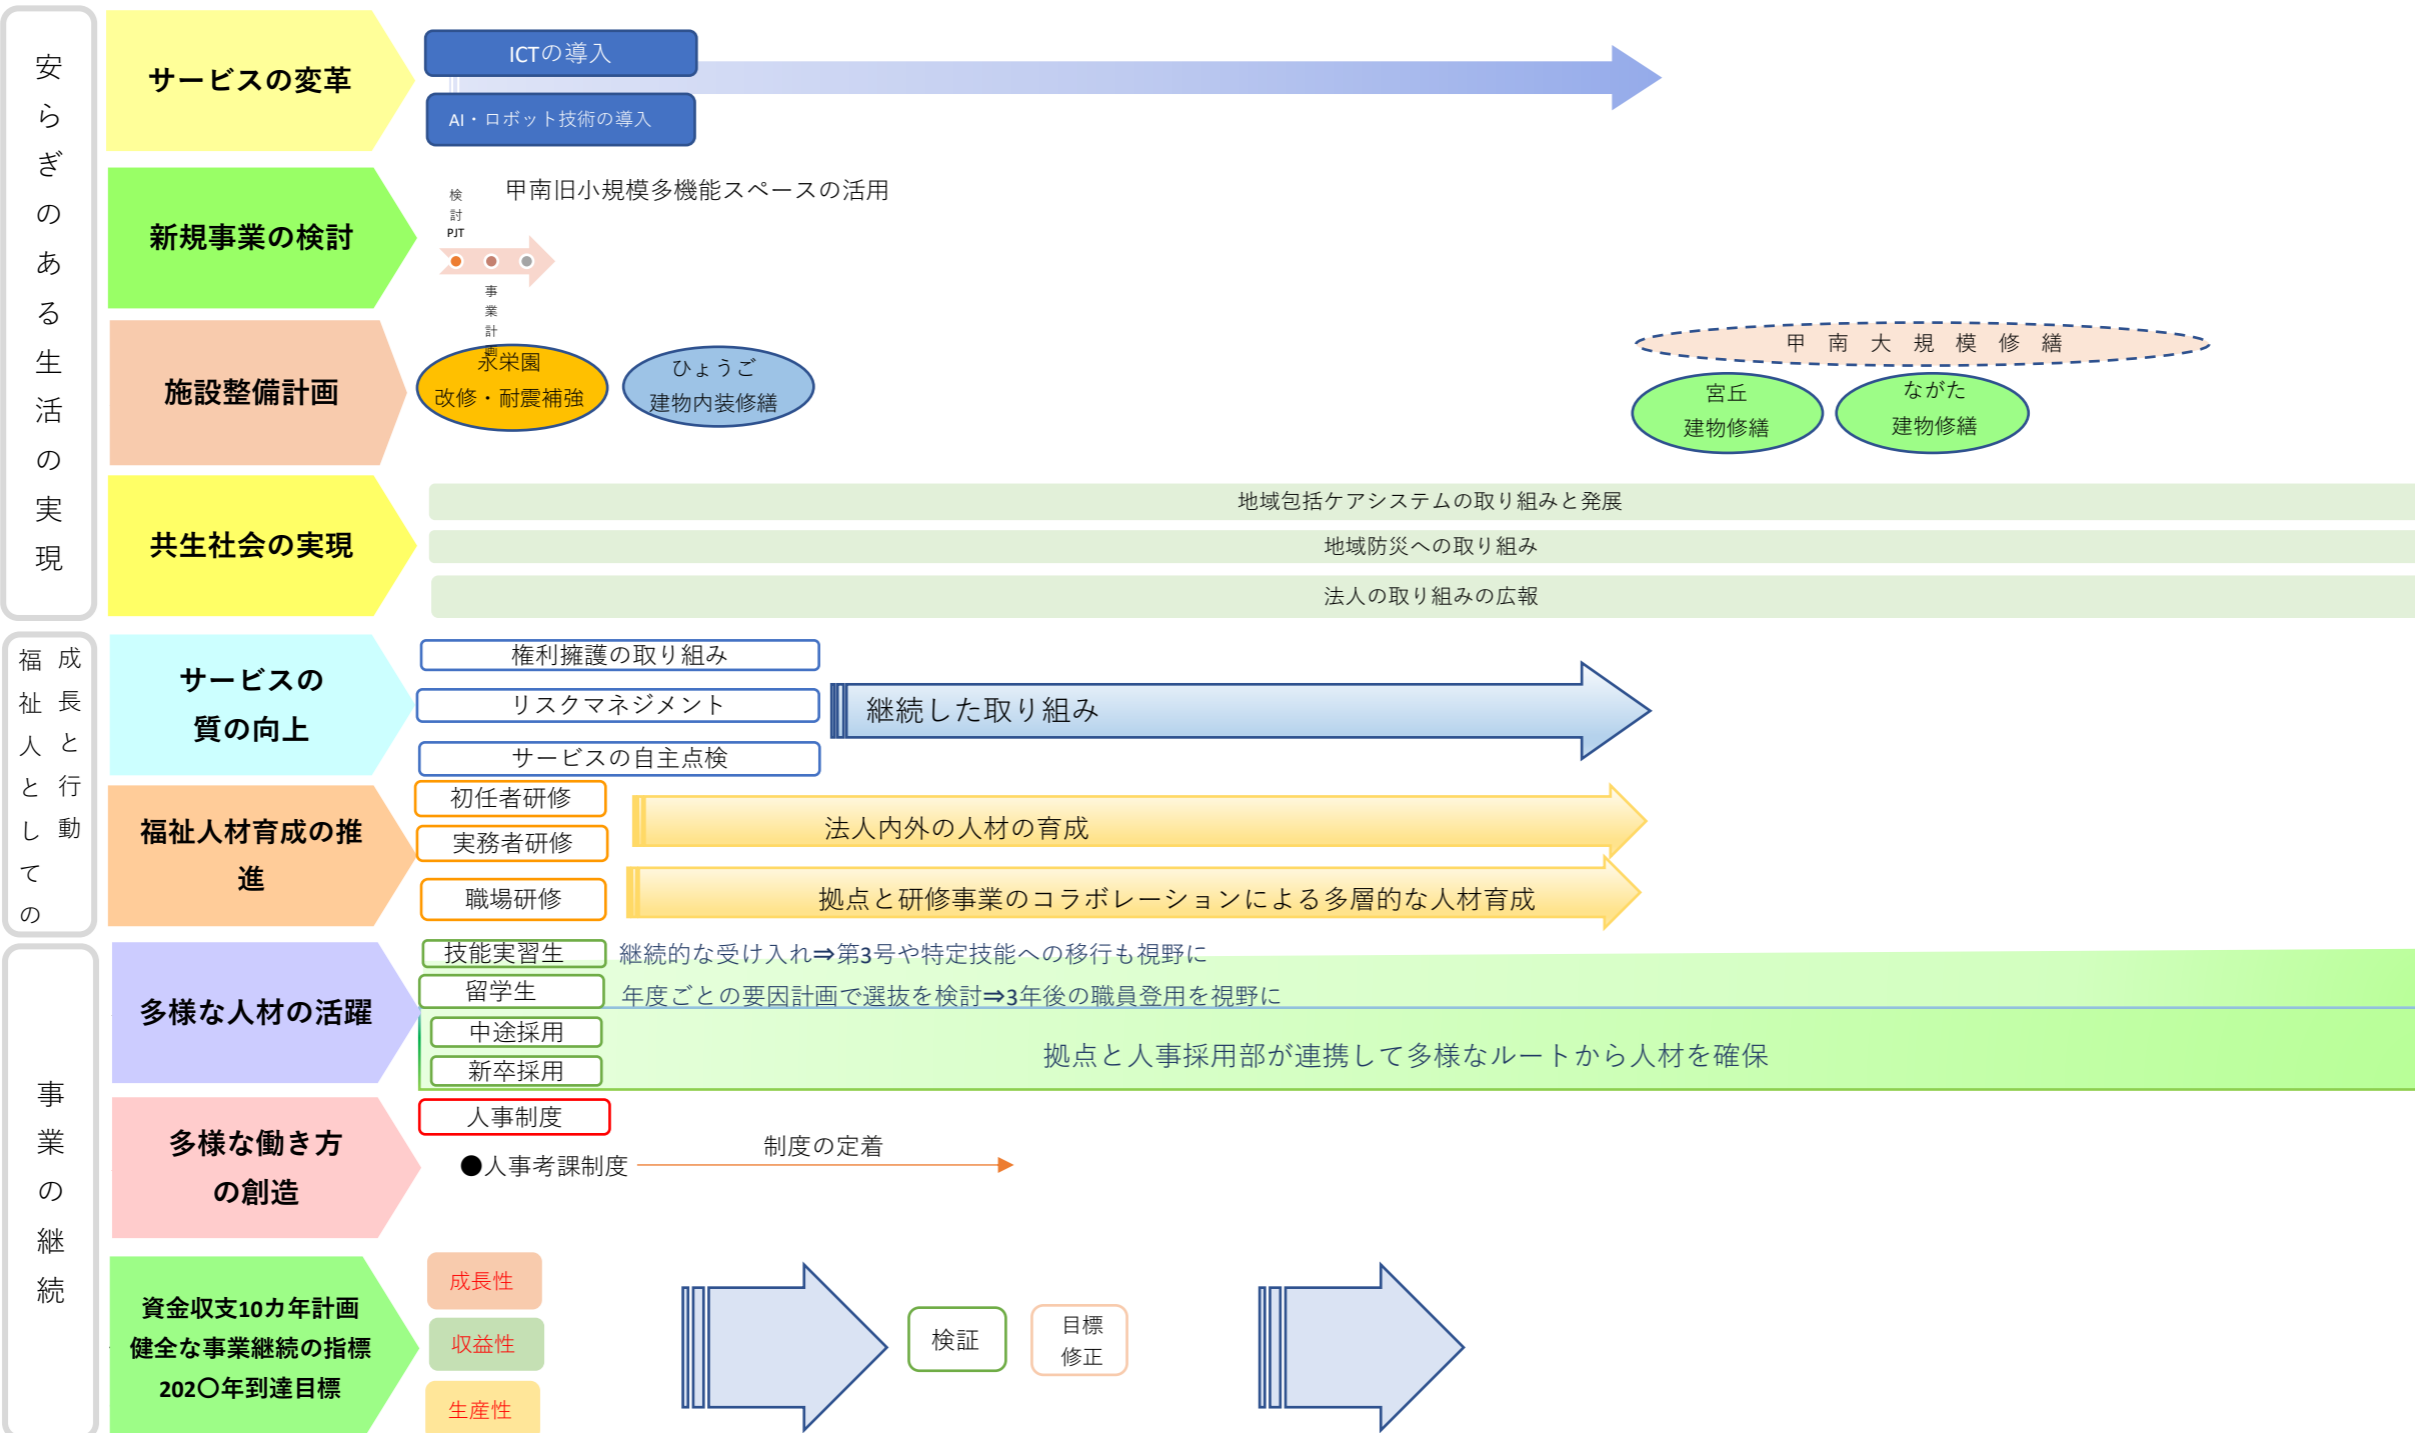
安らぎのある生活の実現

サービスの変革

ICTの導入

AI・ロボット技術の導入

新規事業の検討

検討PJT

甲南旧小規模多機能スペースの活用

事業計画

施設整備計画

永栄園
改修・耐震補強

ひょうご
建物内装修繕

甲 南 大 規 模 修 繕

宮丘
建物修繕

ながた
建物修繕

共生社会の実現

地域包括ケアシステムの取り組みと発展

地域防災への取り組み

法人の取り組みの広報

成長と行動 福祉人としての

サービスの質の向上

権利擁護の取り組み

リスクマネジメント

サービスの自主点検

継続した取り組み

福祉人材育成の推進

初任者研修

実務者研修

職場研修

法人内外の人材の育成

拠点と研修事業のコラボレーションによる多層的な人材育成

事業の継続

多様な人材の活躍

技能実習生

継続的な受け入れ⇒第3号や特定技能への移行も視野に

留学生

年度ごとの要因計画で選抜を検討⇒3年後の職員登用を視野に

中途採用

新卒採用

拠点と人事採用部が連携して多様なルートから人材を確保

多様な働き方の創造

人事制度

●人事考課制度

制度の定着

資金収支10カ年計画
健全な事業継続の指標
202〇年到達目標

成長性

収益性

生産性

検証

目標
修正